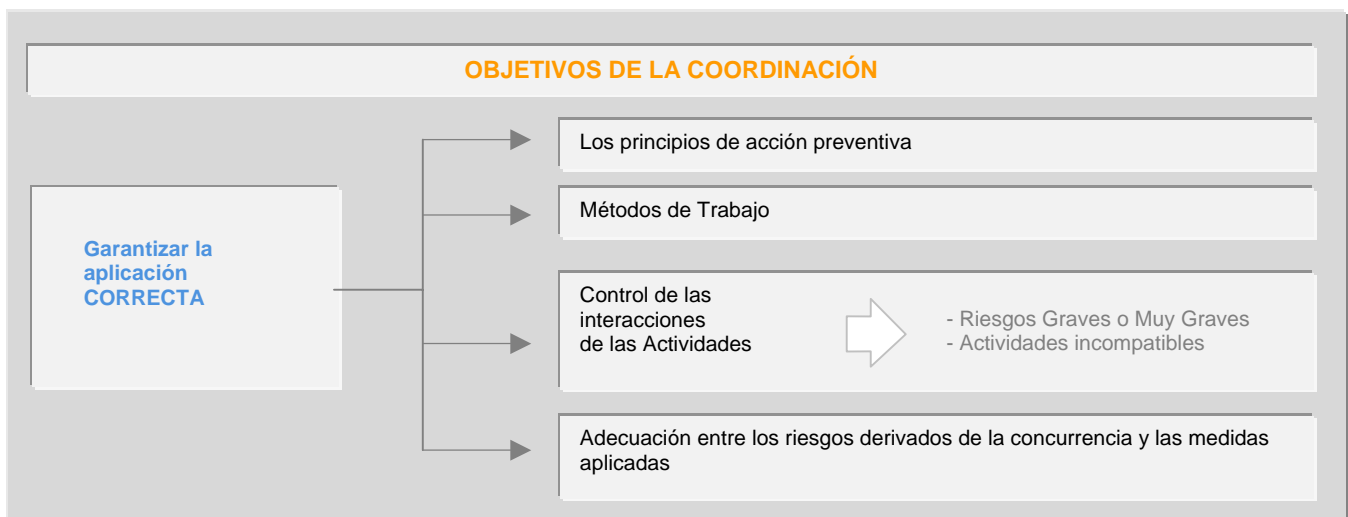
OBJETIVOS DE LA COORDINACIÓN

Garantizar la aplicación CORRECTA

Los principios de acción preventiva

Métodos de Trabajo

Control de las interacciones de las Actividades

- Riesgos Graves o Muy Graves
- Actividades incompatibles

Adecuación entre los riesgos derivados de la concurrencia y las medidas aplicadas